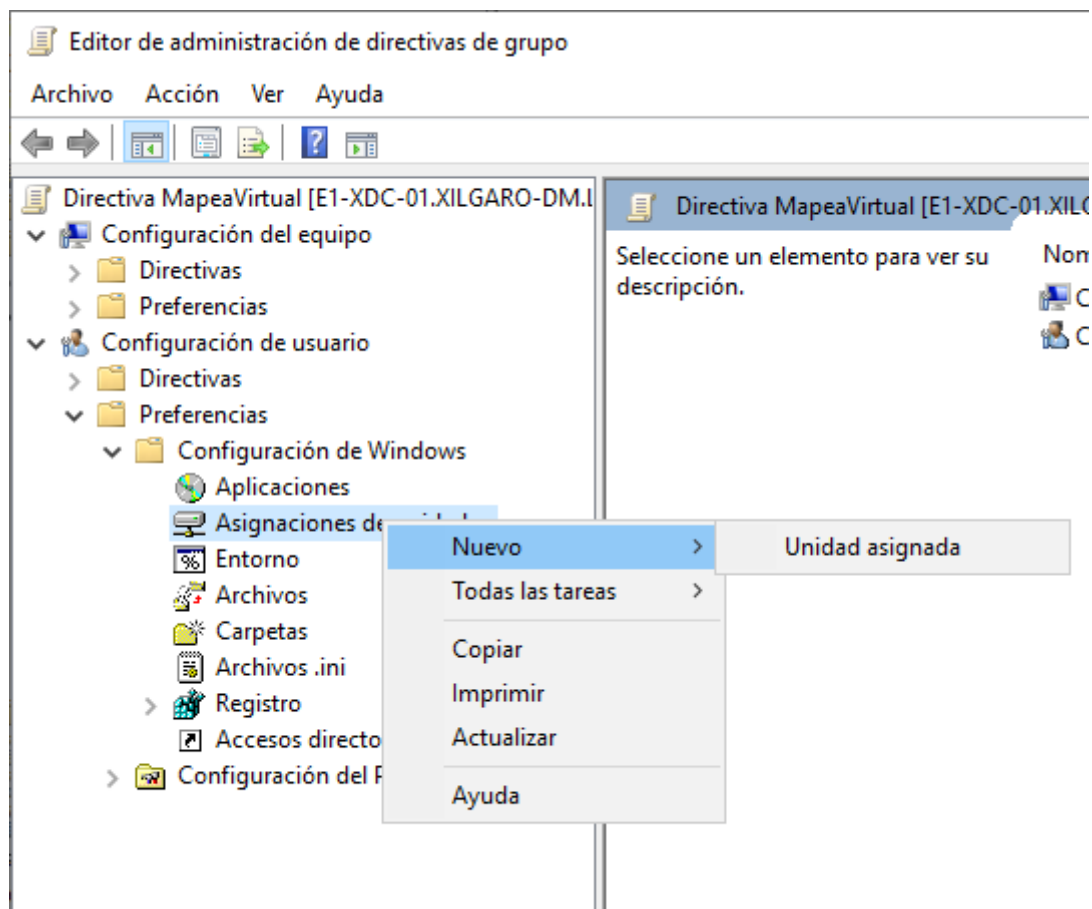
Editor de administración de directivas de grupo

Archivo Acción Ver Ayuda

Directiva MapeaVirtual [E1-XDC-01.XILGARO-DM.l
Configuración del equipo
Directivas
Preferencias
Configuración de usuario
Directivas
Preferencias
Configuración de Windows
Aplicaciones
Asignaciones de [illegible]
Entorno
Archivos
Carpetas
Archivos .ini
Registro
Accesos directo
Configuración del P

Directiva MapeaVirtual [E1-XDC-01.XIL

Seleccione un elemento para ver su descripción.

Nom
C
C

Nuevo
Todas las tareas
Copiar
Imprimir
Actualizar
Ayuda

Unidad asignada